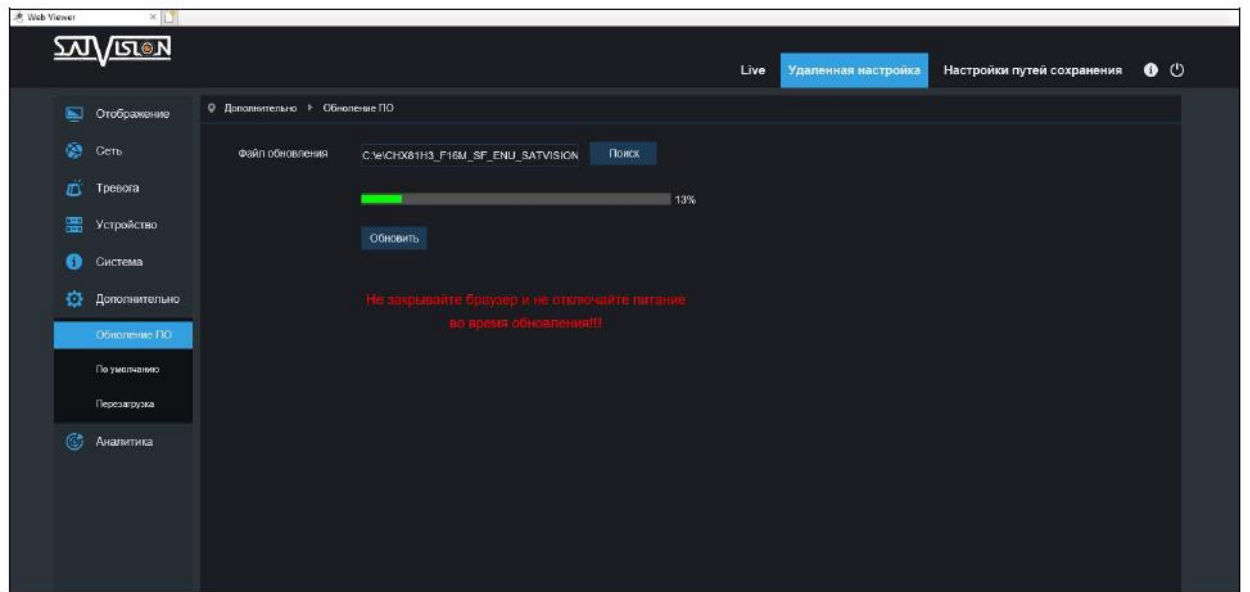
Web Viewer

SATVISION

Live
Удаленная настройка
Настройки путей сохранения

Отображение
Сеть
Тревога
Устройство
Система
Дополнительно
Обновление ПО
По умолчанию
Перезагрузка
Аналитика

Дополнительно ▸ Обновление ПО

Файл обновления C:\e\CHX81H3_F16M_SF_ENU_SATVISION Поиск

13%

Обновить

Не закрывайте браузер и не отключайте питание во время обновления!!!